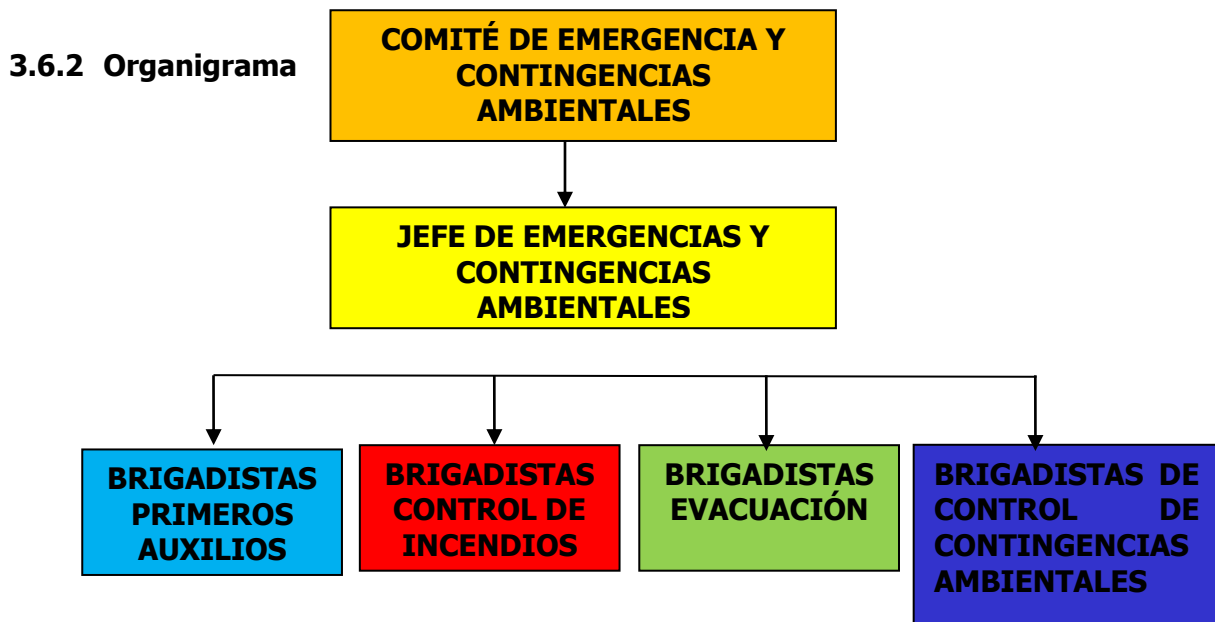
3.6.2 Organigrama

COMITÉ DE EMERGENCIA Y CONTINGENCIAS AMBIENTALES

JEFE DE EMERGENCIAS Y CONTINGENCIAS AMBIENTALES

BRIGADISTAS PRIMEROS AUXILIOS

BRIGADISTAS CONTROL DE INCENDIOS

BRIGADISTAS EVACUACIÓN

BRIGADISTAS DE CONTROL DE CONTINGENCIAS AMBIENTALES